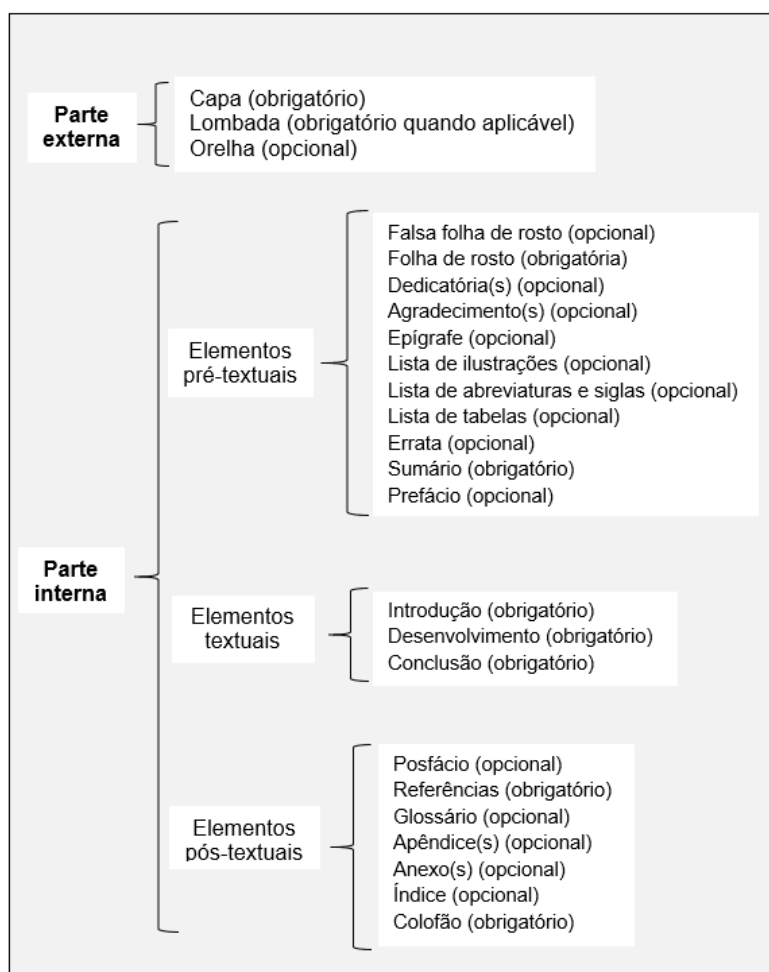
Parte externa

Capa (obrigatório)
Lombada (obrigatório quando aplicável)
Orelha (opcional)

Parte interna

Elementos pré-textuais

Falsa folha de rosto (opcional)
Folha de rosto (obrigatória)
Dedicatória(s) (opcional)
Agradecimento(s) (opcional)
Epígrafe (opcional)
Lista de ilustrações (opcional)
Lista de abreviaturas e siglas (opcional)
Lista de tabelas (opcional)
Errata (opcional)
Sumário (obrigatório)
Prefácio (opcional)

Elementos textuais

Introdução (obrigatório)
Desenvolvimento (obrigatório)
Conclusão (obrigatório)

Elementos pós-textuais

Posfácio (opcional)
Referências (obrigatório)
Glossário (opcional)
Apêndice(s) (opcional)
Anexo(s) (opcional)
Índice (opcional)
Colofão (obrigatório)